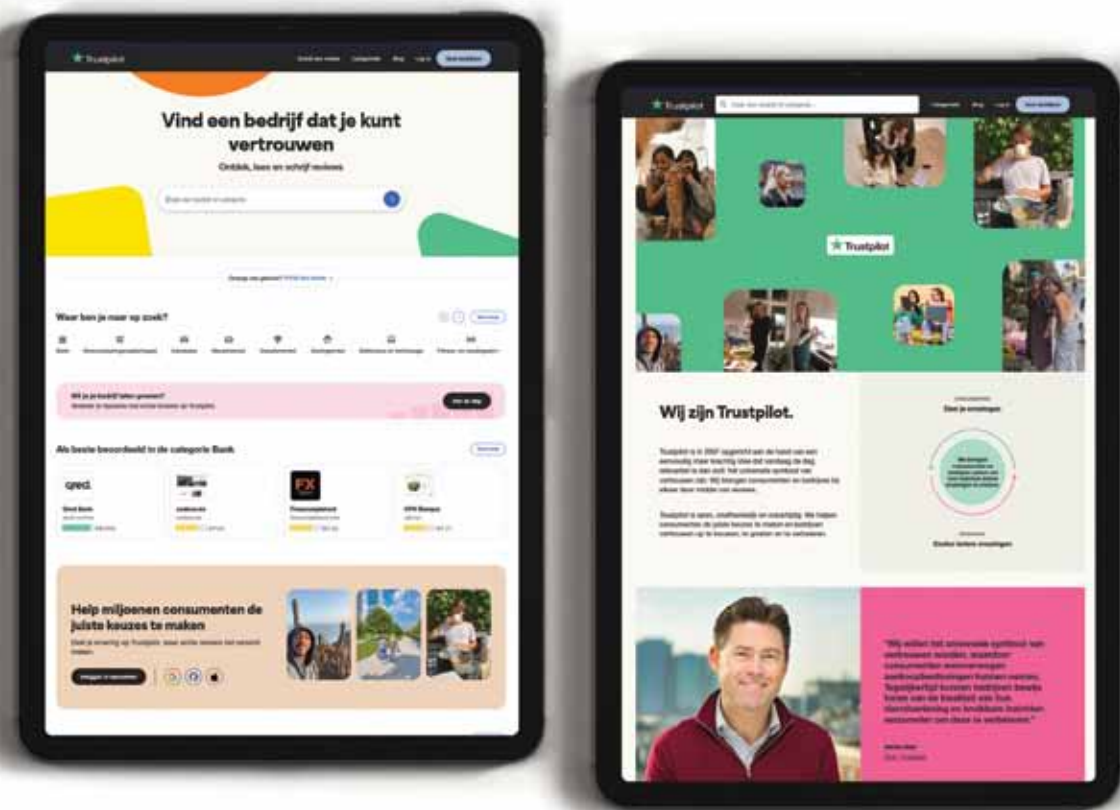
Trustpilot

Vind een bedrijf dat je kunt vertrouwen

Ontdek, lees en schrijf reviews

Waar ben je naar op zoek?

Als beste beoordeeld in de categorie Bank

Help miljoenen consumenten de juiste keuzes te maken

Trustpilot

Trustpilot

Wij zijn Trustpilot.

Deel je ervaringen

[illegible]